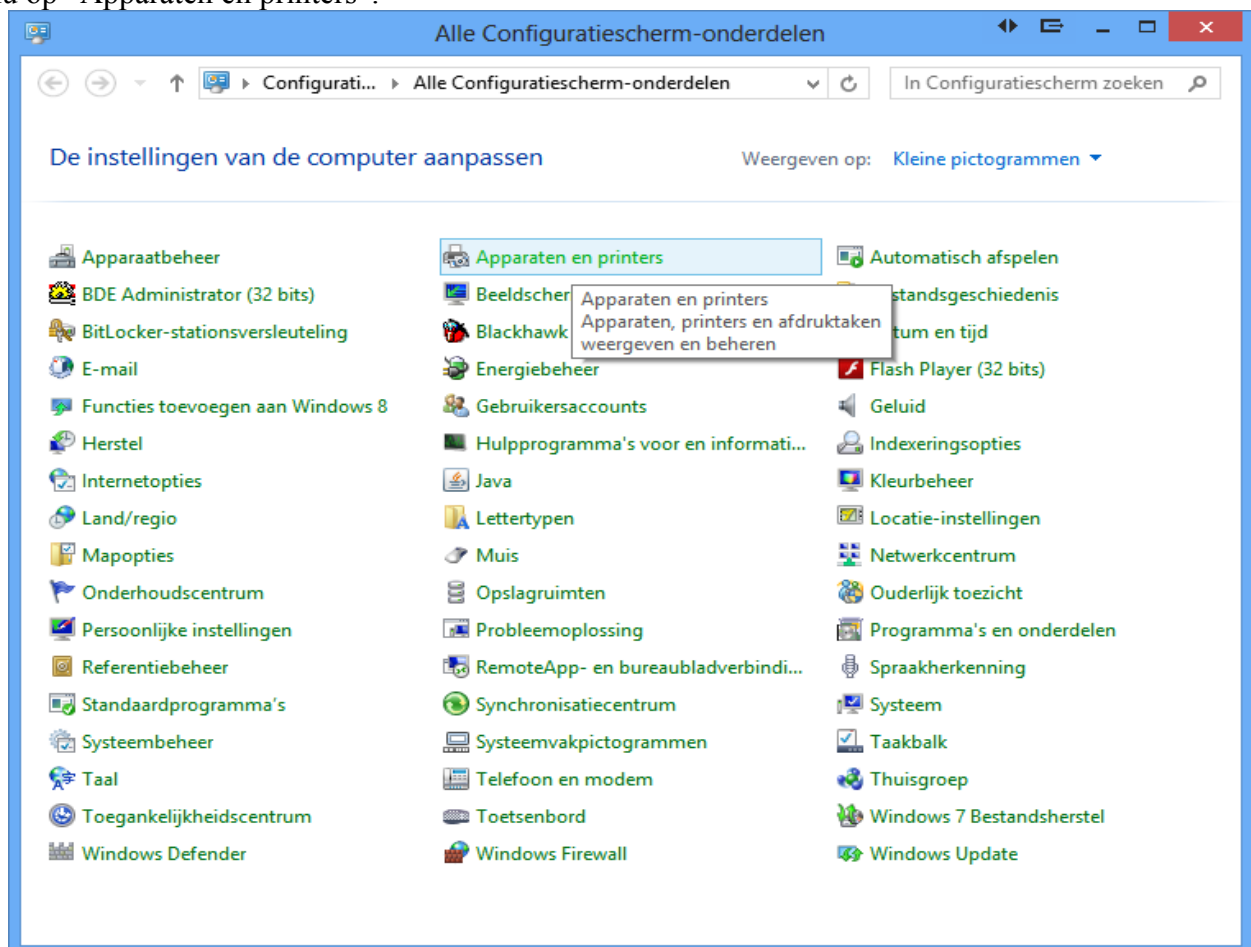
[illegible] op "Apparaten en printers".

Alle Configuratiescherm-onderdelen

Configurati... ▸ Alle Configuratiescherm-onderdelen

In Configuratiescherm zoeken

De instellingen van de computer aanpassen

Weergeven op: Kleine pictogrammen ▾

Apparaatbeheer
BDE Administrator (32 bits)
BitLocker-stationsversleuteling
E-mail
Functies toevoegen aan Windows 8
Herstel
Internetopties
Land/regio
Mapopties
Onderhoudscentrum
Persoonlijke instellingen
Referentiebeheer
Standaardprogramma's
Systeembeheer
Taal
Toegankelijkheidscentrum
Windows Defender

Apparaten en printers
Beeldscher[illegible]
Blackhawk
Energiebeheer
Gebruikersaccounts
Hulpprogramma's voor en informati...
Java
Lettertypen
Muis
Opslagruimten
Probleemoplossing
RemoteApp- en bureaubladverbindi...
Synchronisatiecentrum
Systeemvakpictogrammen
Telefoon en modem
Toetsenbord
Windows Firewall

Apparaten en printers
Apparaten, printers en afdruktaken weergeven en beheren

Automatisch afspelen
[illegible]standsgeschiedenis
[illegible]tum en tijd
Flash Player (32 bits)
Geluid
Indexeringsopties
Kleurbeheer
Locatie-instellingen
Netwerkcentrum
Ouderlijk toezicht
Programma's en onderdelen
Spraakherkenning
Systeem
Taakbalk
Thuisgroep
Windows 7 Bestandsherstel
Windows Update